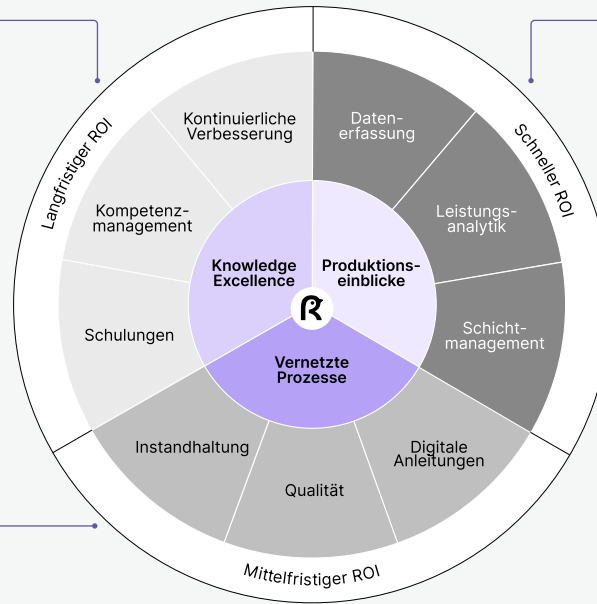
Langfristiger ROI

Schneller ROI

Mittelfristiger ROI

Kontinuierliche Verbesserung

Kompetenzmanagement

Schulungen

Datenerfassung

Leistungsanalytik

Schichtmanagement

Instandhaltung

Qualität

Digitale Anleitungen

Knowledge Excellence

Produktionseinblicke

Vernetzte Prozesse

R